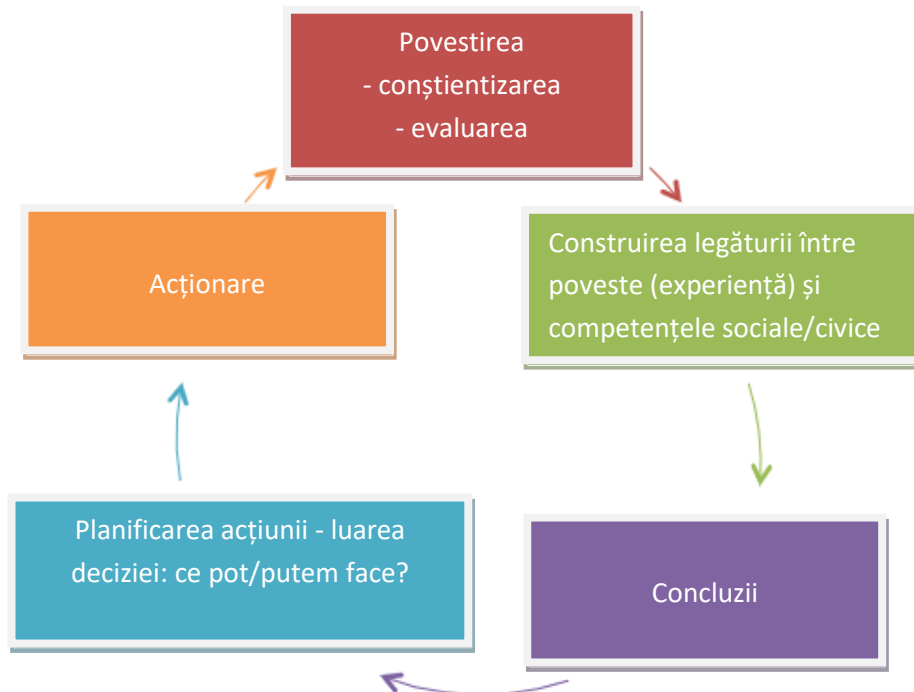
Povestirea
- conștientizarea
- evaluarea

Construirea legăturii între poveste (experiență) și competențele sociale/civice

Concluzii

Planificarea acțiunii - luarea deciziei: ce pot/putem face?

Acționare